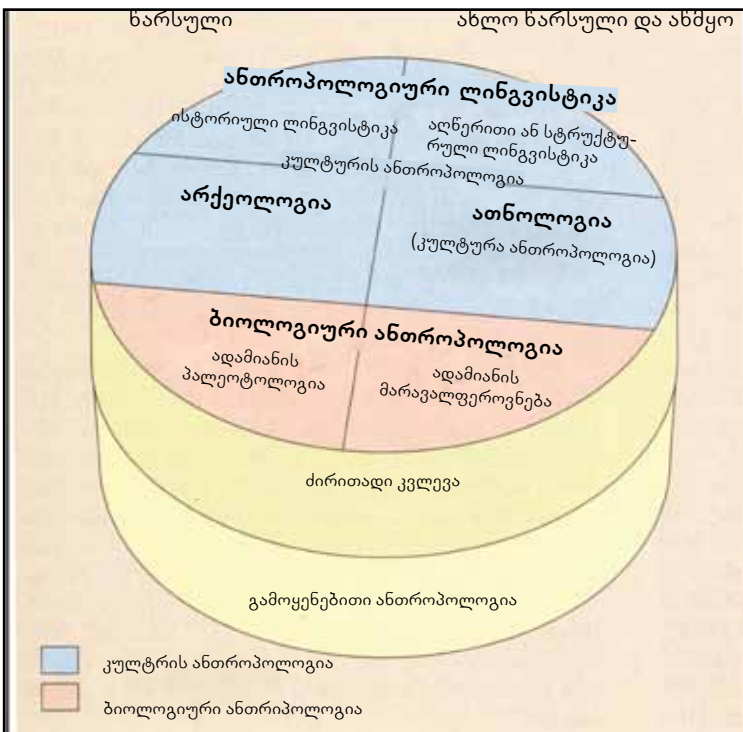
წარსული

ახლო წარსული და აწმყო

ანთროპოლოგიური ლინგვისტიკა

ისტორიული ლინგვისტიკა

აღწერითი ან სტრუქტურული ლინგვისტიკა

კულტურის ანთროპოლოგია

არქეოლოგია

ათნოლოგია

(კულტურა ანთროპოლოგია)

ბიოლოგიური ანთროპოლოგია

ადამიანის პალეოტოლოგია

ადამიანის მარავალფეროვნება

ძირითადი კვლევა

გამოყენებითი ანთროპოლოგია

კულტრის ანთროპოლოგია

ბიოლოგიური ანთრიპოლოგია